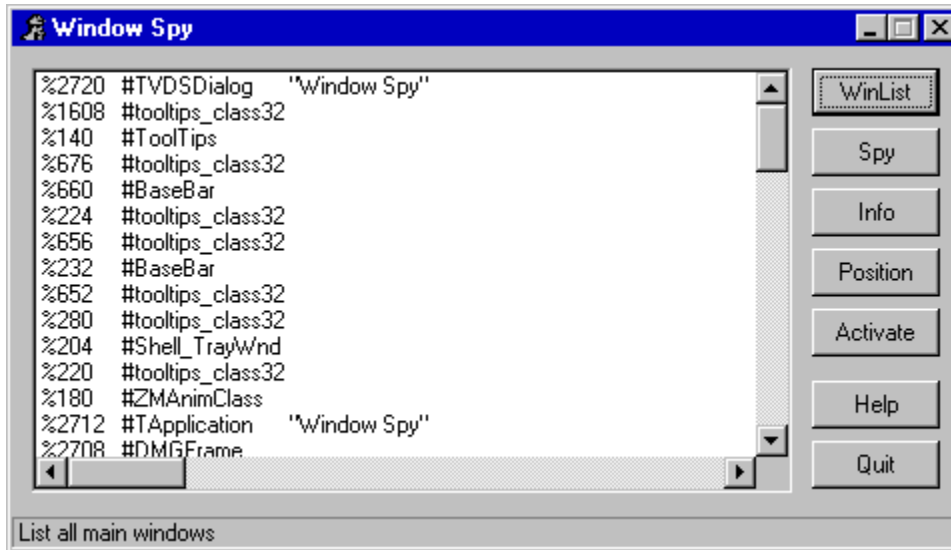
Window Spy

%2720 #TVDSDialog "Window Spy"
%1608 #tooltips_class32
%140 #ToolTips
%676 #tooltips_class32
%660 #BaseBar
%224 #tooltips_class32
%656 #tooltips_class32
%232 #BaseBar
%652 #tooltips_class32
%280 #tooltips_class32
%204 #Shell_TrayWnd
%220 #tooltips_class32
%180 #ZMAnimClass
%2712 #TApplication "Window Spy"
%2708 #DMGFrame

WinList
Spy
Info
Position
Activate
Help
Quit

List all main windows